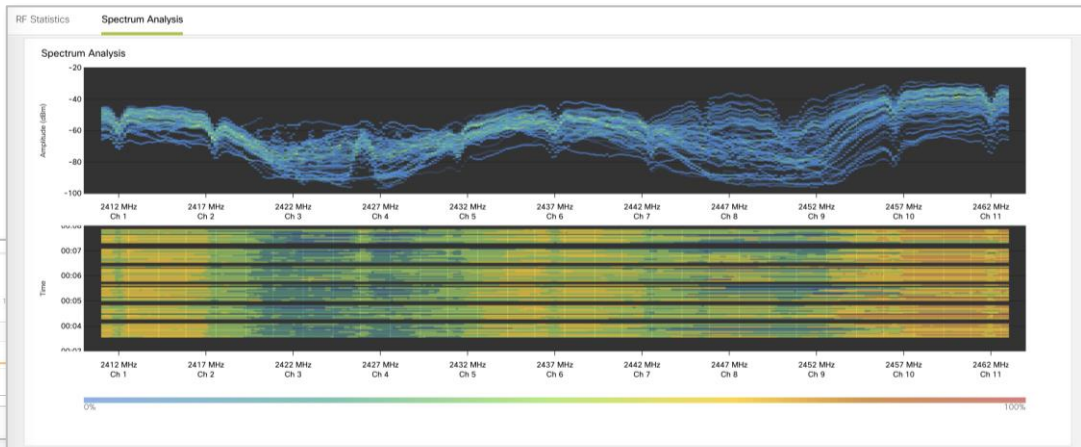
RF Statistics Spectrum Analysis

Spectrum Analysis

-20
-40
-60
-80
-100
Amplitude (dBm)

2412 MHz Ch 1
2417 MHz Ch 2
2422 MHz Ch 3
2427 MHz Ch 4
2432 MHz Ch 5
2437 MHz Ch 6
2442 MHz Ch 7
2447 MHz Ch 8
2452 MHz Ch 9
2457 MHz Ch 10
2462 MHz Ch 11

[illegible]
00:07
00:06
00:05
00:04
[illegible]
Time

2412 MHz Ch 1
2417 MHz Ch 2
2422 MHz Ch 3
2427 MHz Ch 4
2432 MHz Ch 5
2437 MHz Ch 6
2442 MHz Ch 7
2447 MHz Ch 8
2452 MHz Ch 9
2457 MHz Ch 10
2462 MHz Ch 11

0%
100%